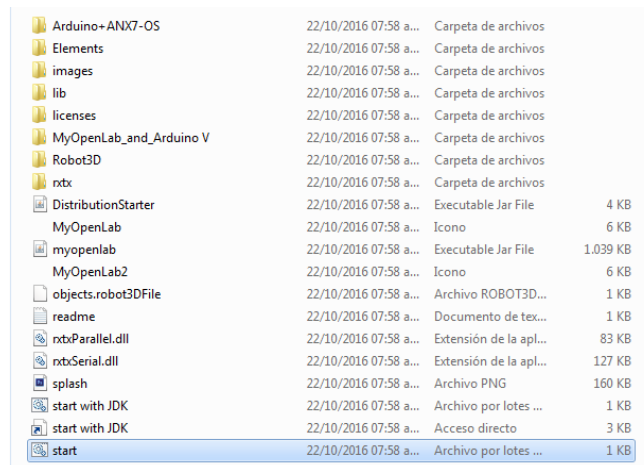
| | | | |
|---|---|---|---|
| Arduino+ANX7-OS | 22/10/2016 07:58 a... | Carpeta de archivos | |
| Elements | 22/10/2016 07:58 a... | Carpeta de archivos | |
| images | 22/10/2016 07:58 a... | Carpeta de archivos | |
| lib | 22/10/2016 07:58 a... | Carpeta de archivos | |
| licenses | 22/10/2016 07:58 a... | Carpeta de archivos | |
| MyOpenLab_and_Arduino V | 22/10/2016 07:58 a... | Carpeta de archivos | |
| Robot3D | 22/10/2016 07:58 a... | Carpeta de archivos | |
| rxtx | 22/10/2016 07:58 a... | Carpeta de archivos | |
| DistributionStarter | 22/10/2016 07:58 a... | Executable Jar File | 4 KB |
| MyOpenLab | 22/10/2016 07:58 a... | Icono | 6 KB |
| myopenlab | 22/10/2016 07:58 a... | Executable Jar File | 1.039 KB |
| MyOpenLab2 | 22/10/2016 07:58 a... | Icono | 6 KB |
| objects.robot3DFile | 22/10/2016 07:58 a... | Archivo ROBOT3D... | 1 KB |
| readme | 22/10/2016 07:58 a... | Documento de tex... | 1 KB |
| rxtxParallel.dll | 22/10/2016 07:58 a... | Extensión de la apl... | 83 KB |
| rxtxSerial.dll | 22/10/2016 07:58 a... | Extensión de la apl... | 127 KB |
| splash | 22/10/2016 07:58 a... | Archivo PNG | 160 KB |
| start with JDK | 22/10/2016 07:58 a... | Archivo por lotes ... | 1 KB |
| start with JDK | 22/10/2016 07:58 a... | Acceso directo | 3 KB |
| start | 22/10/2016 07:58 a... | Archivo por lotes ... | 1 KB |